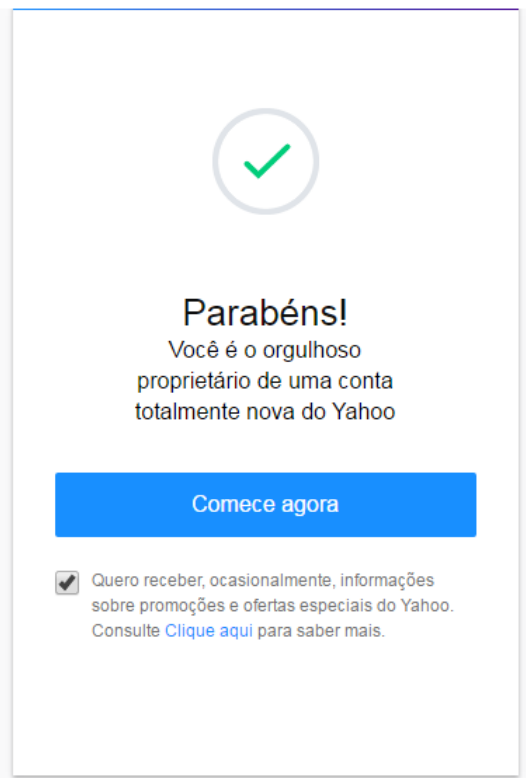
Parabéns!
Você é o orgulhoso proprietário de uma conta totalmente nova do Yahoo

Comece agora

Quero receber, ocasionalmente, informações sobre promoções e ofertas especiais do Yahoo. Consulte Clique aqui para saber mais.